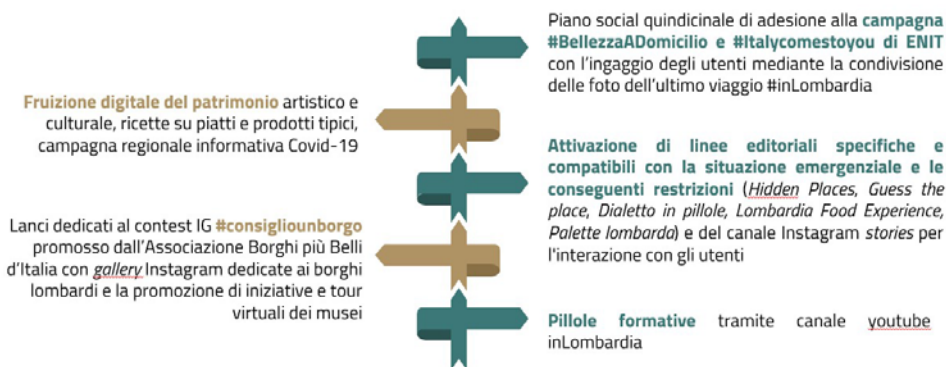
Piano social quindicinale di adesione alla campagna #BellezzaADomicilio e #Italycomestoyou di ENIT con l'ingaggio degli utenti mediante la condivisione delle foto dell'ultimo viaggio #inLombardia

Fruizione digitale del patrimonio artistico e culturale, ricette su piatti e prodotti tipici, campagna regionale informativa Covid-19

Attivazione di linee editoriali specifiche e compatibili con la situazione emergenziale e le conseguenti restrizioni (Hidden Places, Guess the place, Dialetto in pillole, Lombardia Food Experience, Palette lombarda) e del canale Instagram stories per l'interazione con gli utenti

Lanci dedicati al contest IG #consigliounborgo promosso dall'Associazione Borghi più Belli d'Italia con gallery Instagram dedicate ai borghi lombardi e la promozione di iniziative e tour virtuali dei musei

Pillole formative tramite canale youtube inLombardia